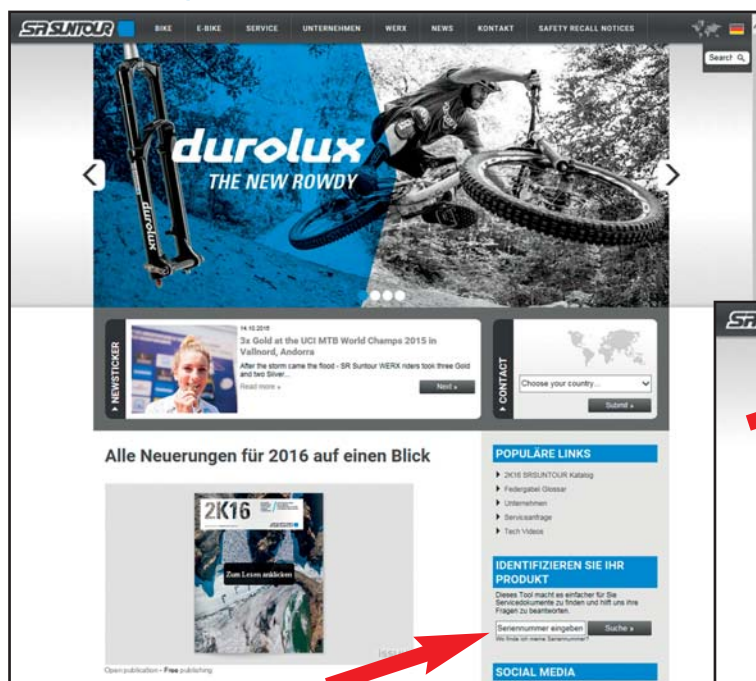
SR SUNTOUR BIKE E-BIKE SERVICE UNTERNEHMEN WERX NEWS KONTAKT SAFETY RECALL NOTICES

Search

durolux
THE NEW ROWDY

durolux

NEWSTICKER

14.10.2015
3x Gold at the UCI MTB World Champs 2015 in Vallnord, Andorra
After the storm came the flood - SR Suntour WERX riders took three Gold and two Silver...
Read more »

Next »

CONTACT
Choose your country...
Submit »

Alle Neuerungen für 2016 auf einen Blick

2K16
Zum Lesen anklicken

Open publication - Free publishing

POPULÄRE LINKS
2K16 SRSUNTOUR Katalog
Federgabel Glossar
Unternehmen
Serviceanfrage
Tech Videos

IDENTIFIZIEREN SIE IHR PRODUKT
Dieses Tool macht es einfacher für Sie Servicedokumente zu finden und hilft uns Ihre Fragen zu beantworten.
Seriennummer eingeben
Suche »
Wo finde ich meine Seriennummer?

SOCIAL MEDIA

SR